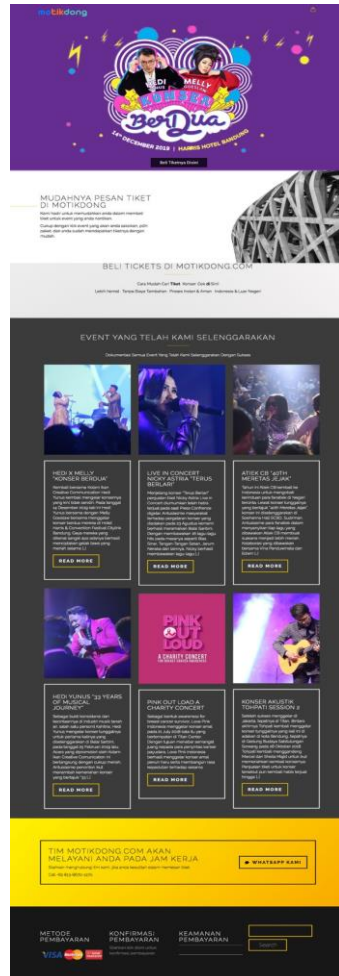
motikdong

HEDI MELLY

Konser BerDua

14th DECEMBER 2019 | HARRIS HOTEL BANDUNG

Beli Tiketnya Disini!

MUDAHNYA PESAN TIKET DI MOTIKDONG

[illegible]

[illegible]

BELI TICKETS DI MOTIKDONG.COM

Cara Mudah Cari Tiket Konser Gak Ribet

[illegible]

EVENT YANG TELAH KAMI SELENGGARAKAN

Dokumentasi Semua Event Yang Telah Kami Selenggarakan Dengan Sukses

HEDI X MELLY "KONSER BERDUA"

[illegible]

READ MORE

LIVE IN CONCERT NICKY ASTRIA "TERUS BERLARI"

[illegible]

READ MORE

ATIEK CB "40TH MERETAS JEJAK"

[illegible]

READ MORE

PINK OUT LOUD

A CHARITY CONCERT

HEDI YUNUS "33 YEARS OF MUSICAL JOURNEY"

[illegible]

READ MORE

PINK OUT LOAD A CHARITY CONCERT

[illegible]

READ MORE

KONSER AKUSTIK TOHPATI SESSION 2

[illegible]

READ MORE

TIM MOTIKDONG.COM AKAN MELAYANI ANDA PADA JAM KERJA

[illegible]

WHATSAPP KAMI

METODE PEMBAYARAN

KONFIRMASI PEMBAYARAN

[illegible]

KEAMANAN PEMBAYARAN

Search